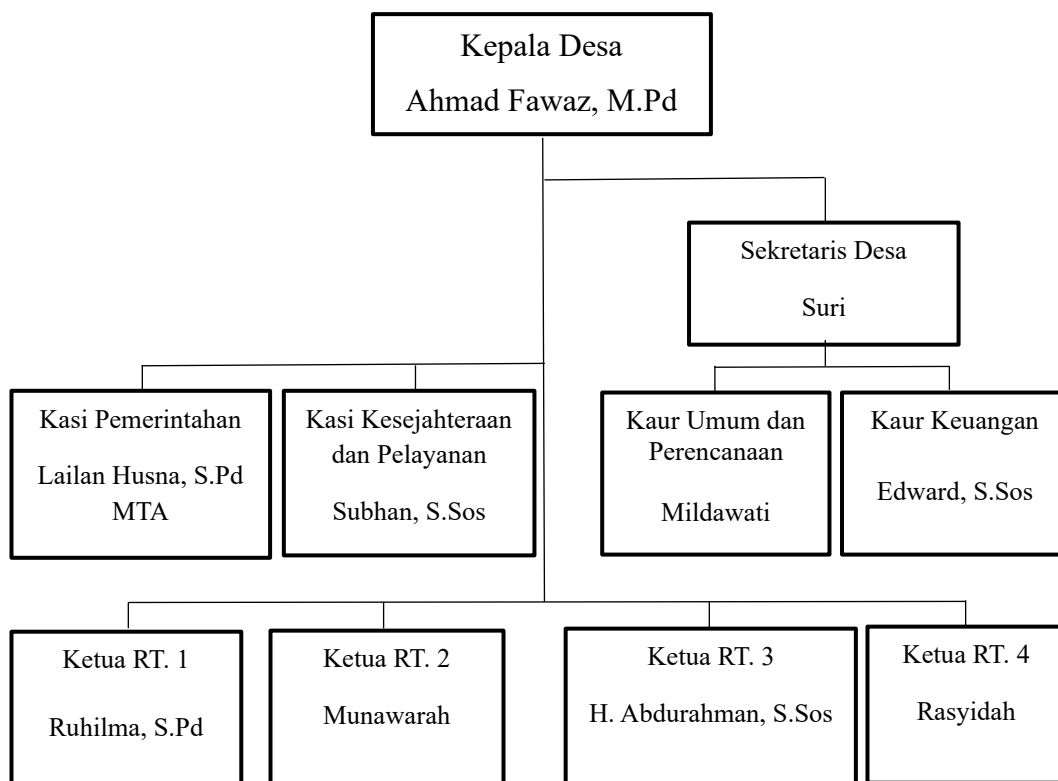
Kepala Desa
Ahmad Fawaz, M.Pd

Sekretaris Desa
Suri

Kasi Pemerintahan
Lailan Husna, S.Pd MTA

Kasi Kesejahteraan dan Pelayanan
Subhan, S.Sos

Kaur Umum dan Perencanaan
Mildawati

Kaur Keuangan
Edward, S.Sos

Ketua RT. 1
Ruhilma, S.Pd

Ketua RT. 2
Munawarah

Ketua RT. 3
H. Abdurahman, S.Sos

Ketua RT. 4
Rasyidah